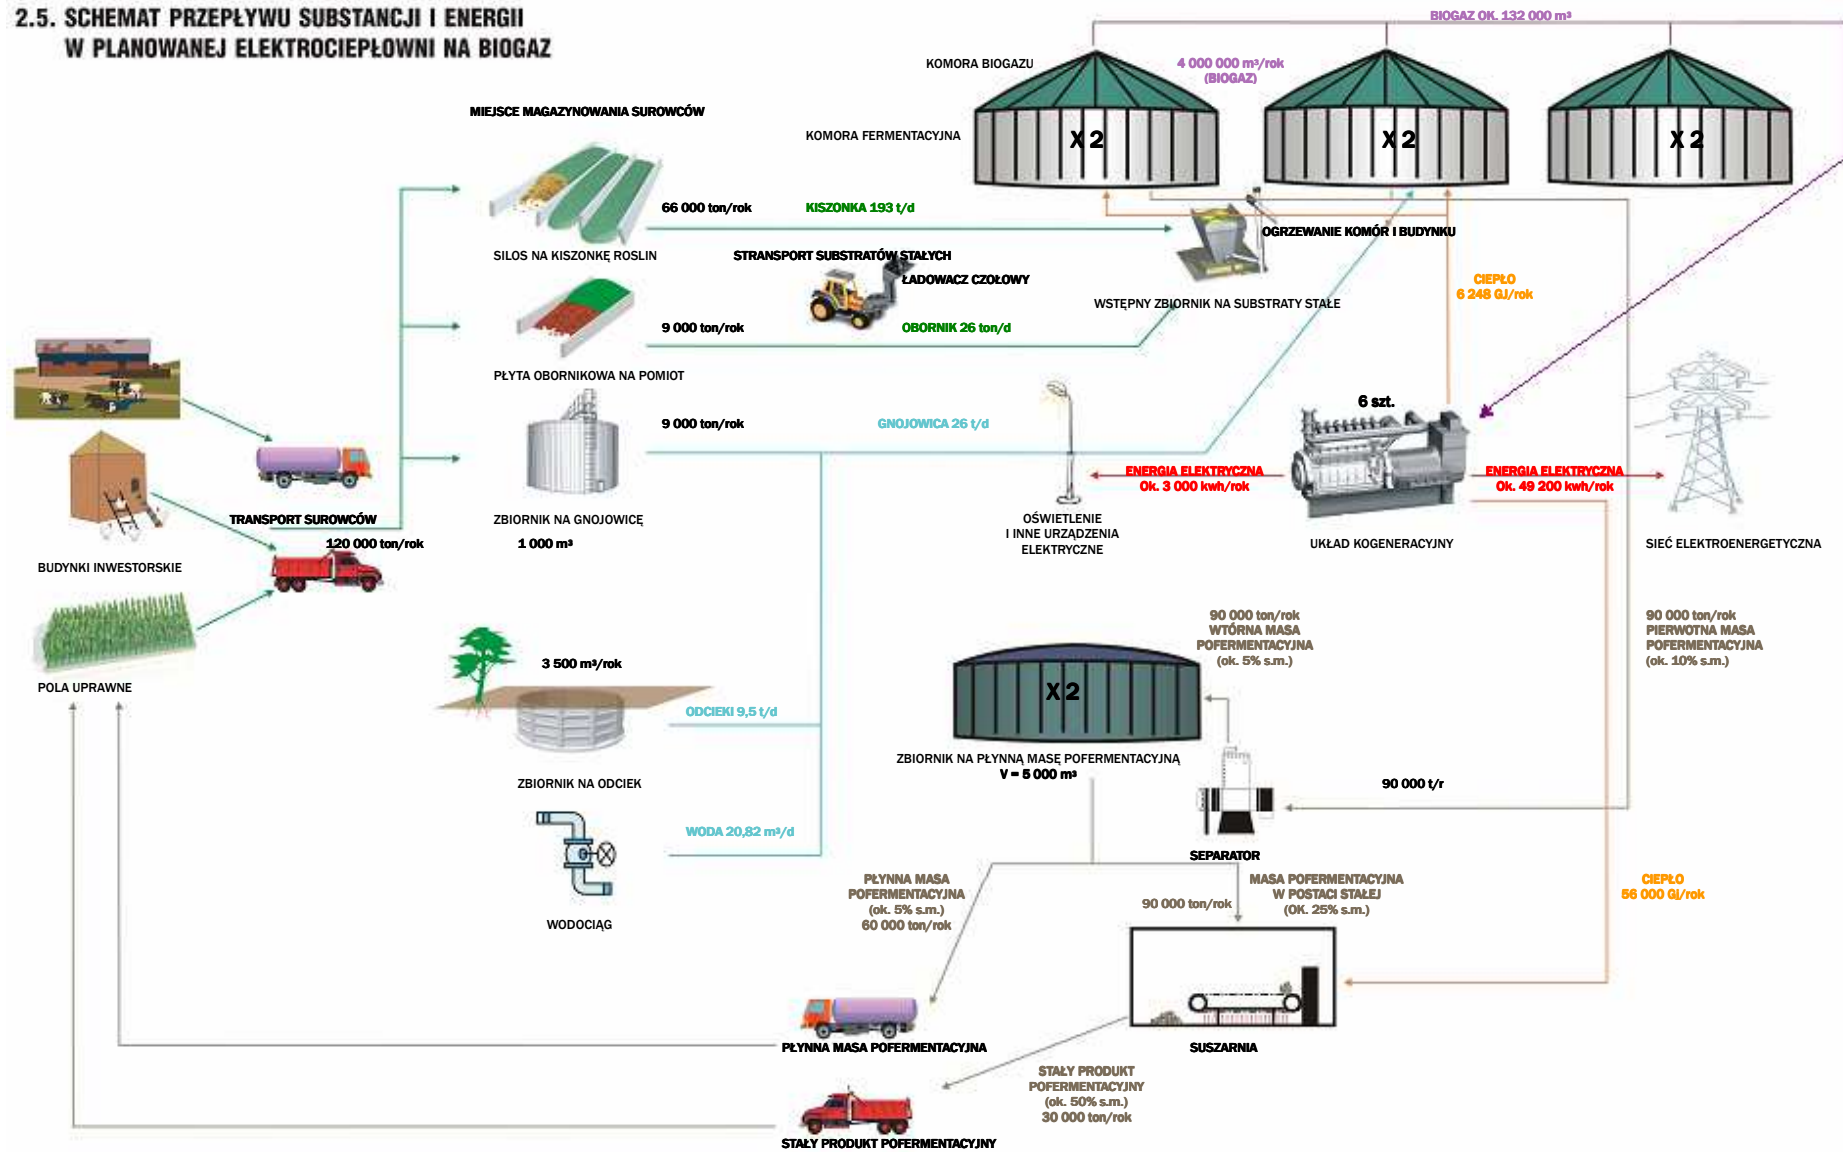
2.5. SCHEMAT PRZEPŁYWU SUBSTANCJI I ENERGII W PLANOWANEJ ELEKTROCIEPŁOWNI NA BIOGAZ

BIOGAZ OK. 132 000 m³

KOMORA BIOGAZU

4 000 000 m³/rok (BIOGAZ)

KOMORA FERMENTACYJNA

X 2

X 2

X 2

MIEJSCE MAGAZYNOWANIA SUROWCÓW

66 000 ton/rok

KISZONKA 193 t/d

SILOS NA KISZONKĘ ROSLIN

STRANSPORT SUBSTRATÓW STAŁYCH

OGRZEWANIE KOMÓR I BUDYNKU

ŁADOWACZ CZOŁOWY

CIEPŁO 6 248 GJ/rok

WSTĘPNY ZBIORNIK NA SUBSTRATY STAŁE

9 000 ton/rok

OBORNIK 26 ton/d

PŁYTA OBORNIKOWA NA POMIOT

9 000 ton/rok

GNOJOWICA 26 t/d

6 szt.

ENERGIA ELEKTRYCZNA Ok. 3 000 kwh/rok

ENERGIA ELEKTRYCZNA Ok. 49 200 kwh/rok

TRANSPORT SUROWCÓW

ZBIORNIK NA GNOJOWICĘ

1 000 m³

OŚWIETLENIE I INNE URZĄDZENIA ELEKTRYCZNE

UKŁAD KOGENERACYJNY

SIEĆ ELEKTROENERGETYCZNA

120 000 ton/rok

BUDYNKI INWESTORSKIE

90 000 ton/rok WTÓRNA MASA POFERMENTACYJNA (ok. 5% s.m.)

90 000 ton/rok PIERWOTNA MASA POFERMENTACYJNA (ok. 10% s.m.)

POLA UPRAWNE

3 500 m³/rok

X 2

ODCIEKI 9,5 t/d

ZBIORNIK NA PŁYNNĄ MASĘ POFERMENTACYJNĄ V = 5 000 m³

90 000 t/r

ZBIORNIK NA ODCIEK

WODA 20,82 m³/d

SEPARATOR

PŁYNNA MASA POFERMENTACYJNA (ok. 5% s.m.) 60 000 ton/rok

MASA POFERMENTACYJNA W POSTACI STAŁEJ (OK. 25% s.m.)

CIEPŁO 56 000 GJ/rok

90 000 ton/rok

WODOCIĄG

PŁYNNA MASA POFERMENTACYJNA

SUSZARNIA

STAŁY PRODUKT POFERMENTACYJNY (ok. 50% s.m.) 30 000 ton/rok

STAŁY PRODUKT POFERMENTACYJNY